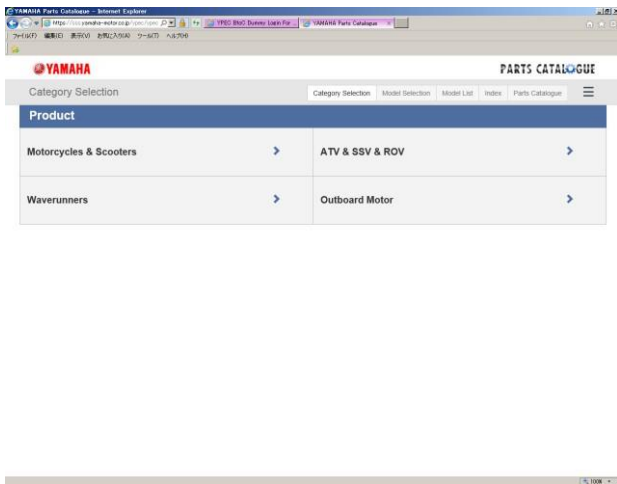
YAMAHA Parts Catalogue - Internet Explorer

https://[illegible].yamaha-motor.co.jp/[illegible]

YPEC BtoC Dummy Login For...

YAMAHA Parts Catalogue

ファイル(F) 編集(E) 表示(V) お気に入り(A) ツール(T) ヘルプ(H)

YAMAHA

PARTS CATALOGUE

Category Selection

Category Selection | Model Selection | Model List | Index | Parts Catalogue

Product

| Motorcycles & Scooters > | ATV & SSV & ROV > |
|---|---|
| Waverunners > | Outboard Motor > |

100%